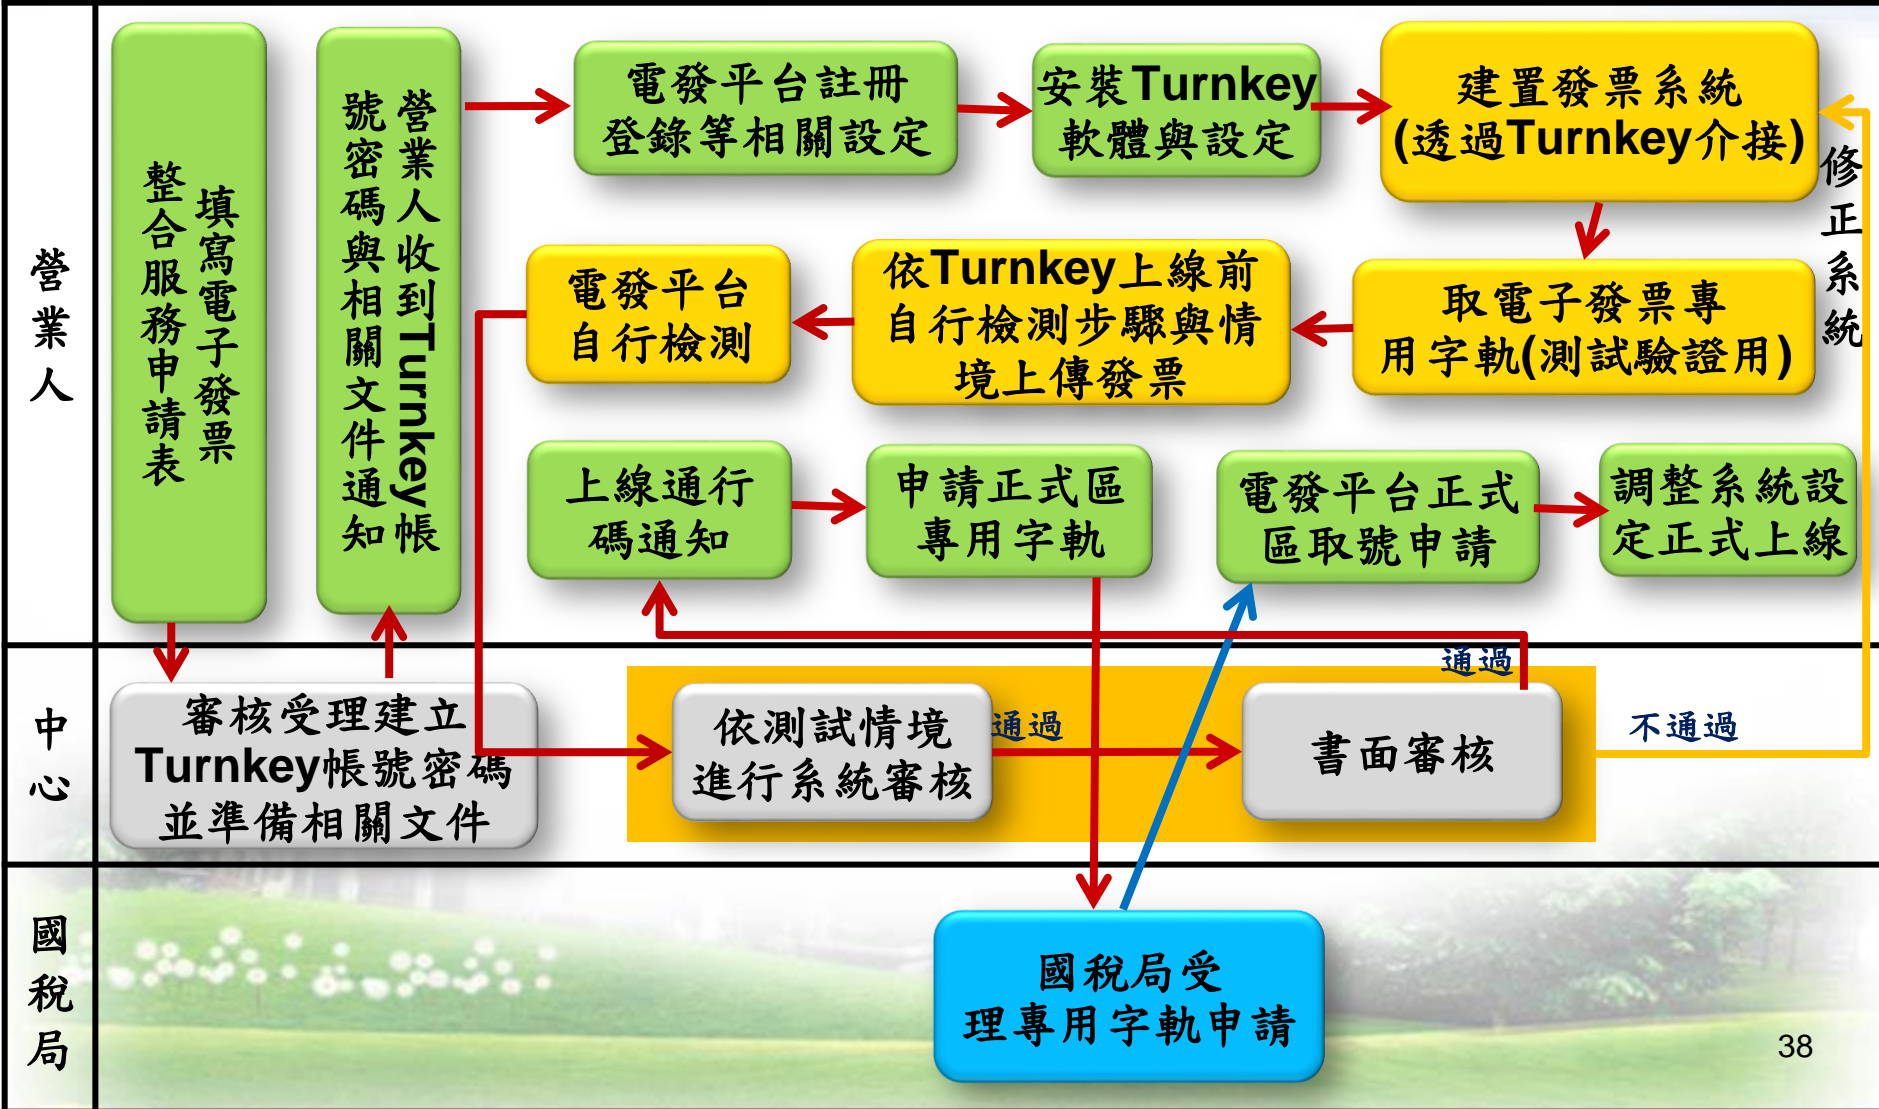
營業人

填寫電子發票整合服務申請表

營業人收到Turnkey帳號密碼與相關文件通知

電發平台註冊登錄等相關設定

安裝Turnkey軟體與設定

建置發票系統(透過Turnkey介接)

修正系統

取電子發票專用字軌(測試驗證用)

依Turnkey上線前自行檢測步驟與情境上傳發票

電發平台自行檢測

上線通行碼通知

申請正式區專用字軌

電發平台正式區取號申請

調整系統設定正式上線

中心

審核受理建立Turnkey帳號密碼並準備相關文件

依測試情境進行系統審核

通過

書面審核

通過

不通過

國稅局

國稅局受理專用字軌申請

38